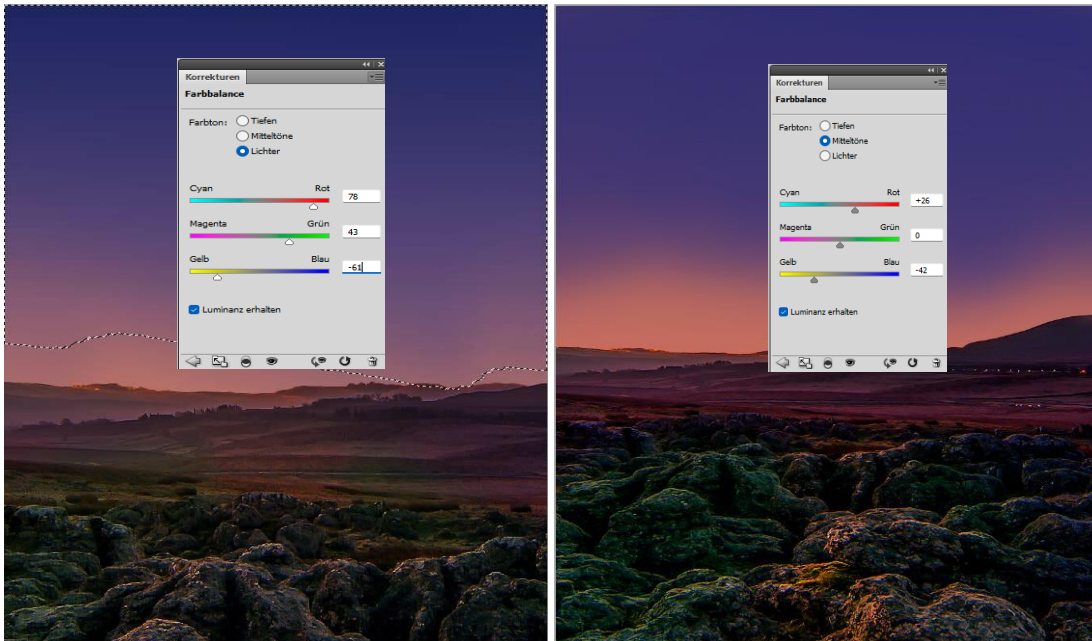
Korrekturen
Farbbalance
Farbton: Tiefen
Mitteltöne
Lichter
Cyan Rot 78
Magenta Grün 43
Gelb Blau -61
Luminanz erhalten

Korrekturen
Farbbalance
Farbton: Tiefen
Mitteltöne
Lichter
Cyan Rot +26
Magenta Grün 0
Gelb Blau -42
Luminanz erhalten